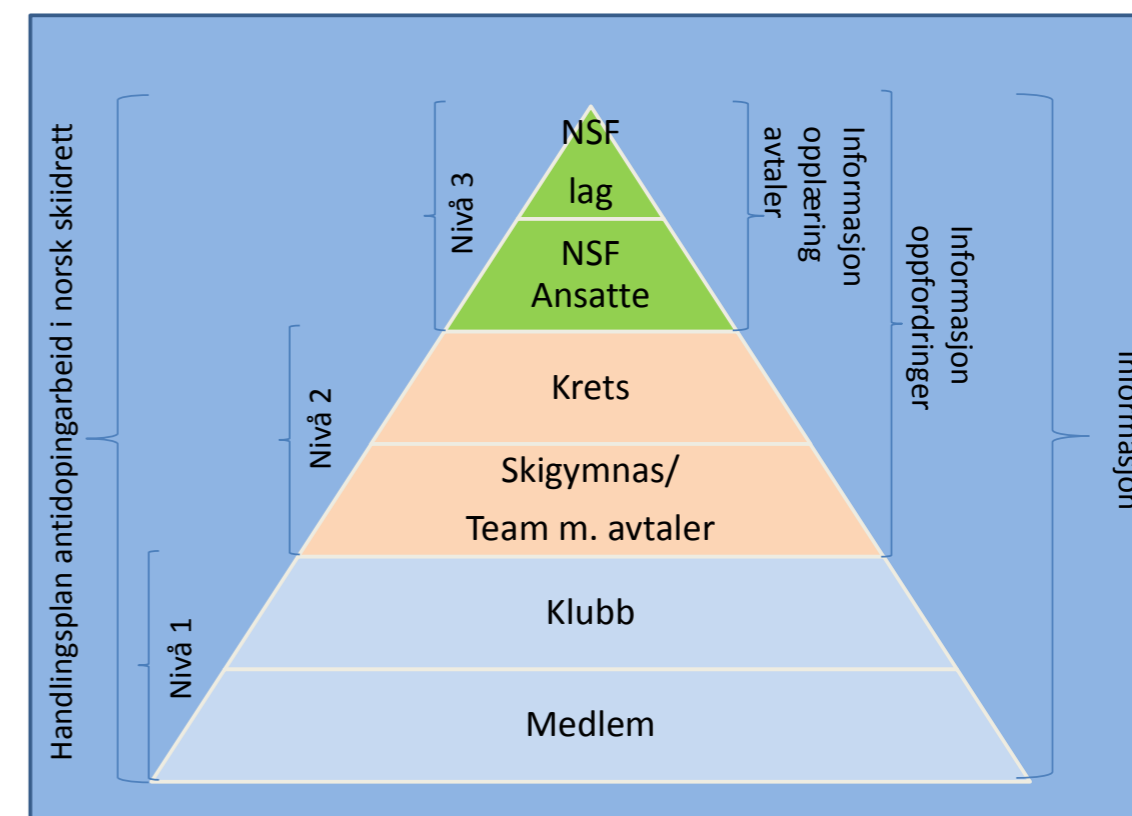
Handlingsplan antidopingarbeid i norsk skidrett

Nivå 3

Nivå 2

Nivå 1

NSF
lag

NSF
Ansatte

Krets

Skigymnas/
Team m. avtaler

Klubb

Medlem

Informasjon
opplæring
avtaler

Informasjon
oppfordringer

Informasjon